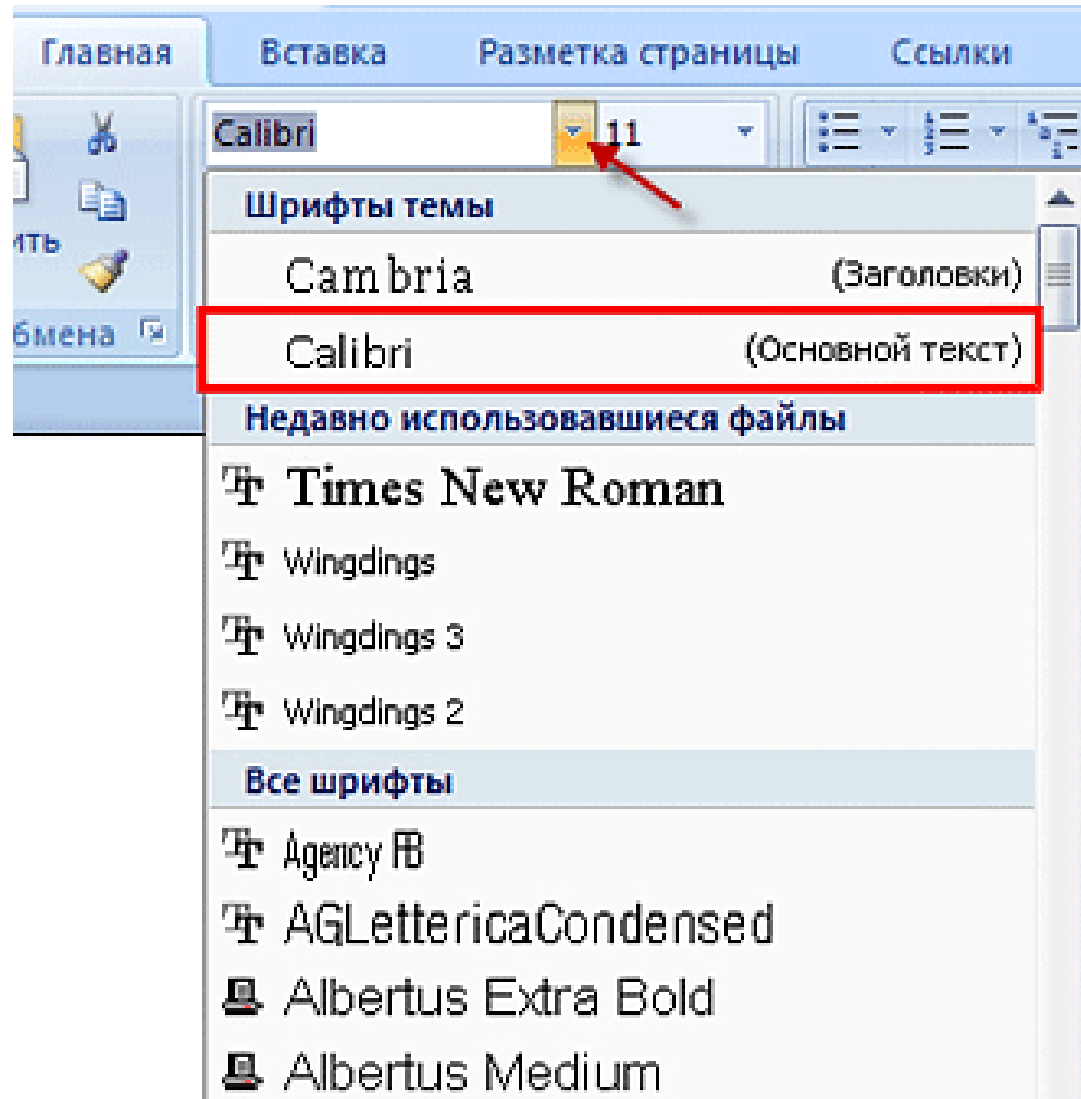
Главная Вставка Разметка страницы Ссылки

Calibri 11

ить

бмена

Шрифты темы

Cambria (Заголовки)

Calibri (Основной текст)

Недавно использовавшиеся файлы

Times New Roman

Wingdings

Wingdings 3

Wingdings 2

Все шрифты

Agency FB

AGLettericaCondensed

Albertus Extra Bold

Albertus Medium